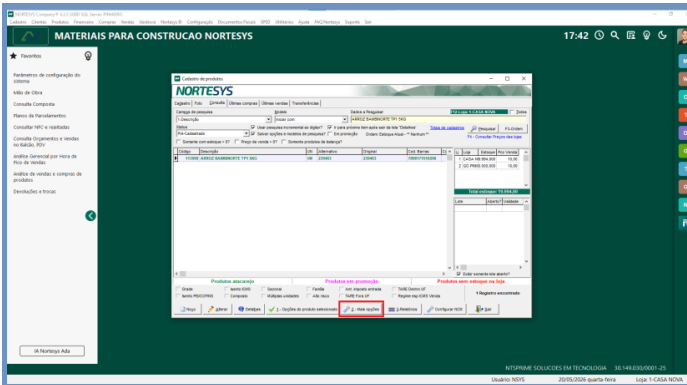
NORTESYS Compony® 4.3.0.000 SQL Server PRIMERO
Cadastro Clientes Produtos Financeiro Compras Vendas Gerência Nortesys BI Configuração Documentos Fiscais SPED Utilitários Ajuda FAQ Nortesys Suporte Sair

MATERIAIS PARA CONSTRUCAO NORTESYS

17:42

Favoritos

Parâmetros de configuração do sistema
Mão de Obra
Consulta Composta
Planos de Parcelamentos
Consultar NFC-e rejeitadas
Consulta Orçamentos e Vendas no Balcão, PDV
Análise Gerencial por Hora de Pico de Vendas
Análise de vendas x compras de produtos
Devoluções e trocas

IA Nortesys Ada

Cadastro de produtos
NORTESYS
Cadastro | Foto | Consulta | Últimas compras | Últimas vendas | Transferências
Campo de pesquisa: 1-Descrição
Modo: Iniciar com
Texto a Pesquisar: ARROZ BAMBINORTE TP1 5KG
T1-Loja 1-CASA NOVA
Status: Pré-Cadastrado
Usar pesquisa incremental ao digitar? | Salvar opções e modelos de pesquisa? | É para primeiro item após sair da lista "Detalhes" | Em promoção | Ordem: Estoque Atual - Nenhum
Pesquisar | F3-Ordem
Somente com estoque > 0? | Preço de venda > 0? | Somente produtos de balança?
F4 - Consultar Preços das lojas

| Código | Descrição | UN | Alternativo | Original | Cod. Barras |
|---|---|---|---|---|---|
| 113389 | ARROZ BAMBINORTE TP1 5KG | UN | 235463 | 235463 | 7898917010459 |

| ID | Loja | Estoque | Pco Venda |
|---|---|---|---|
| 1 | CASA NE | 994,000 | 10,00 |
| 2 | GO PINHE | 500,000 | 10,00 |

Total estoque: T0.994,00
Lote | Validade | Estoque

Exibir somente lote aberto?
Produtos atacarejo | Produtos em promoção | Produtos sem estoque na loja
Grade | Isento ICMS | Sazonal | Família | Ant. Imposto entrada | ST Destino UF
Isento PIS/COFINS | Composto | Múltiplas unidades | Alto risco | ST Fora UF | Regime esp. ICMS Venda
1 Registro encontrado
Novo | Alterar | Detalhes | 1 - Opções do produto selecionado | 2 - Mais opções | 3 Relatórios | Configurar NCM | Sair

NTSPRIME SOLUCOES EM TECNOLOGIA 30.149.030/0001-25
Usuário: NSYS 20/05/2026 quarta-feira Loja: 1-CASA NOVA